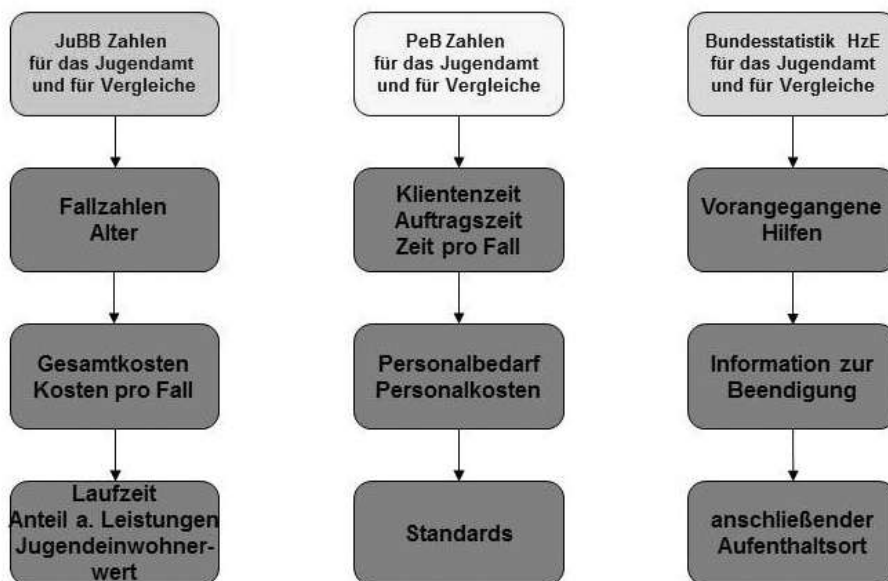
JuBB Zahlen für das Jugendamt und für Vergleiche

Fallzahlen Alter

Gesamtkosten Kosten pro Fall

Laufzeit Anteil a. Leistungen Jugendeinwohnerwert

PeB Zahlen für das Jugendamt und für Vergleiche

Klientenzeit Auftragszeit Zeit pro Fall

Personalbedarf Personalkosten

Standards

Bundesstatistik HzE für das Jugendamt und für Vergleiche

Vorangegangene Hilfen

Information zur Beendigung

anschließender Aufenthaltsort